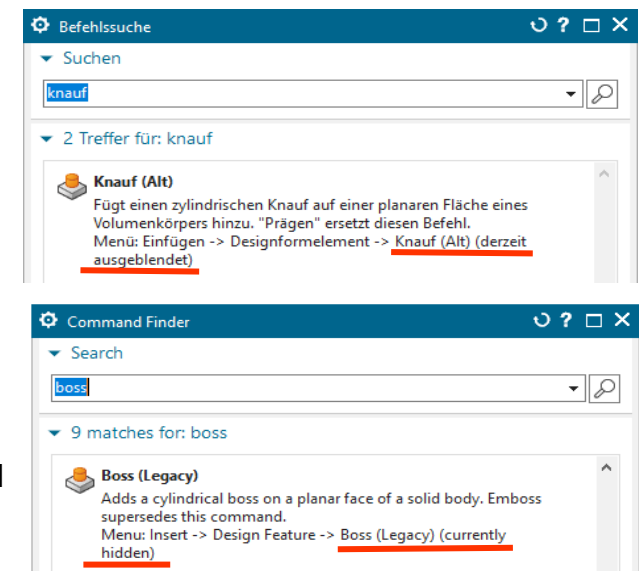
Befehlssuche

Suchen

knauf

2 Treffer für: knauf

Knauf (Alt)
Fügt einen zylindrischen Knauf auf einer planaren Fläche eines Volumenkörpers hinzu. "Prägen" ersetzt diesen Befehl.
Menü: Einfügen -> Designformelement -> Knauf (Alt) (derzeit ausgeblendet)

Command Finder

Search

boss

9 matches for: boss

Boss (Legacy)
Adds a cylindrical boss on a planar face of a solid body. Emboss supersedes this command.
Menu: Insert -> Design Feature -> Boss (Legacy) (currently hidden)